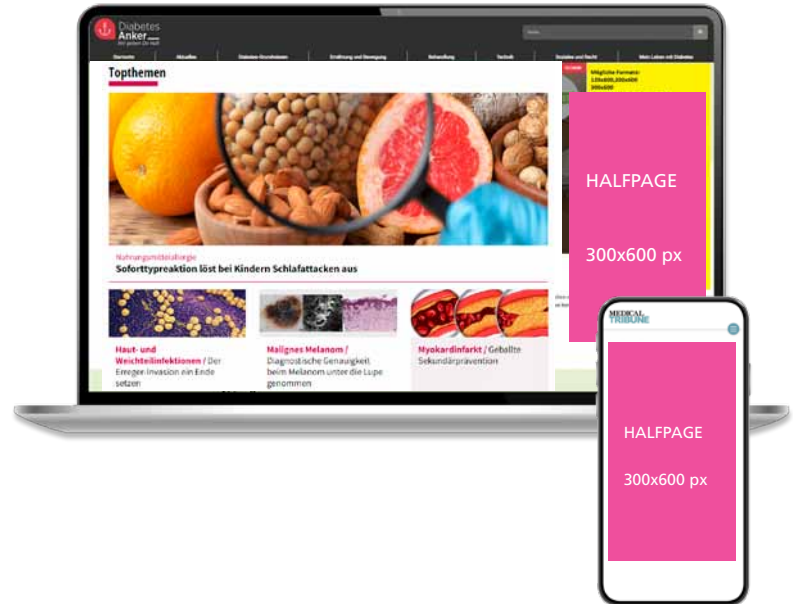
Diabetes Anker

Topthemen

Nahrungsmittelallergie
Sofforttypreaktion löst bei Kindern Schlafattacken aus

Haut- und Weichteilinfektionen / Der Erreger-Invasion ein Ende setzen

Malignes Melanom / Diagnostische Genauigkeit beim Melanom unter die Lupe genommen

Myokardinfarkt / Geballte Sekundärprävention

Mögliche Formate:
120x600,300x600
300x600

HALFPAGE

300x600 px

MEDICAL TRIBUNE

HALFPAGE

300x600 px